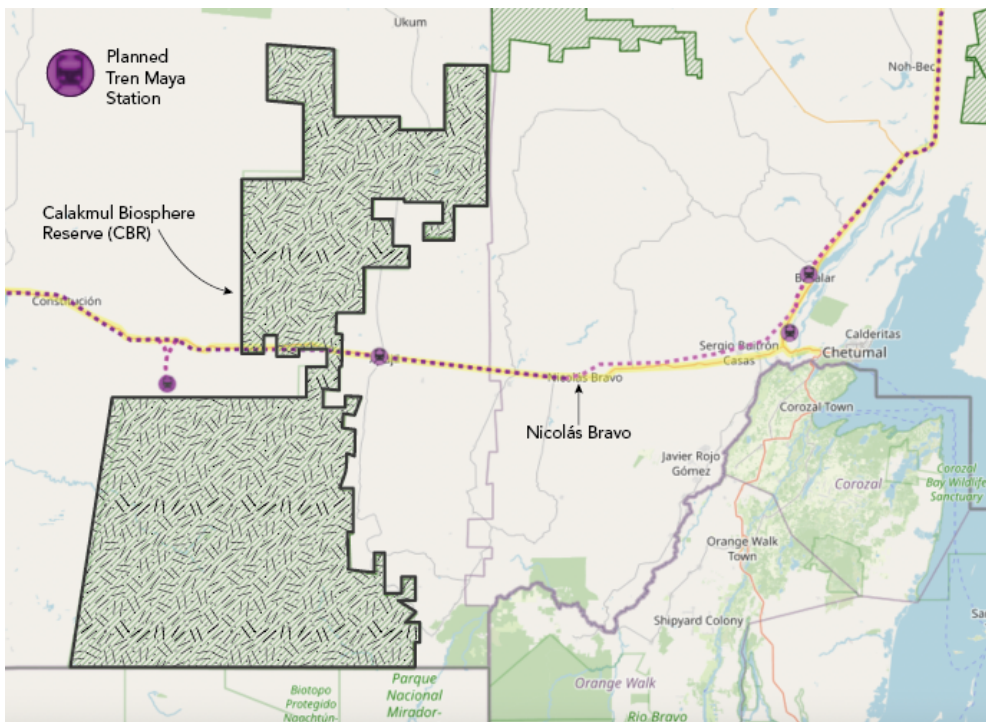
Planned Tren Maya Station

Ukum

Noh-Bec

Calakmul Biosphere Reserve (CBR)

Constitución

Bacalar

Sergio Butrón Casas

Calderitas

Chetumal

Nicolás Bravo

Nicolás Bravo

Corozal Town

Javier Rojo Gómez

Corozal

Corozal Bay Wildlife Sanctuary

Orange Walk Town

Shipyard Colony

Orange Walk

Rio Bravo

Biotopo Protegido Naachtún-

Parque Nacional Mirador-

Sa